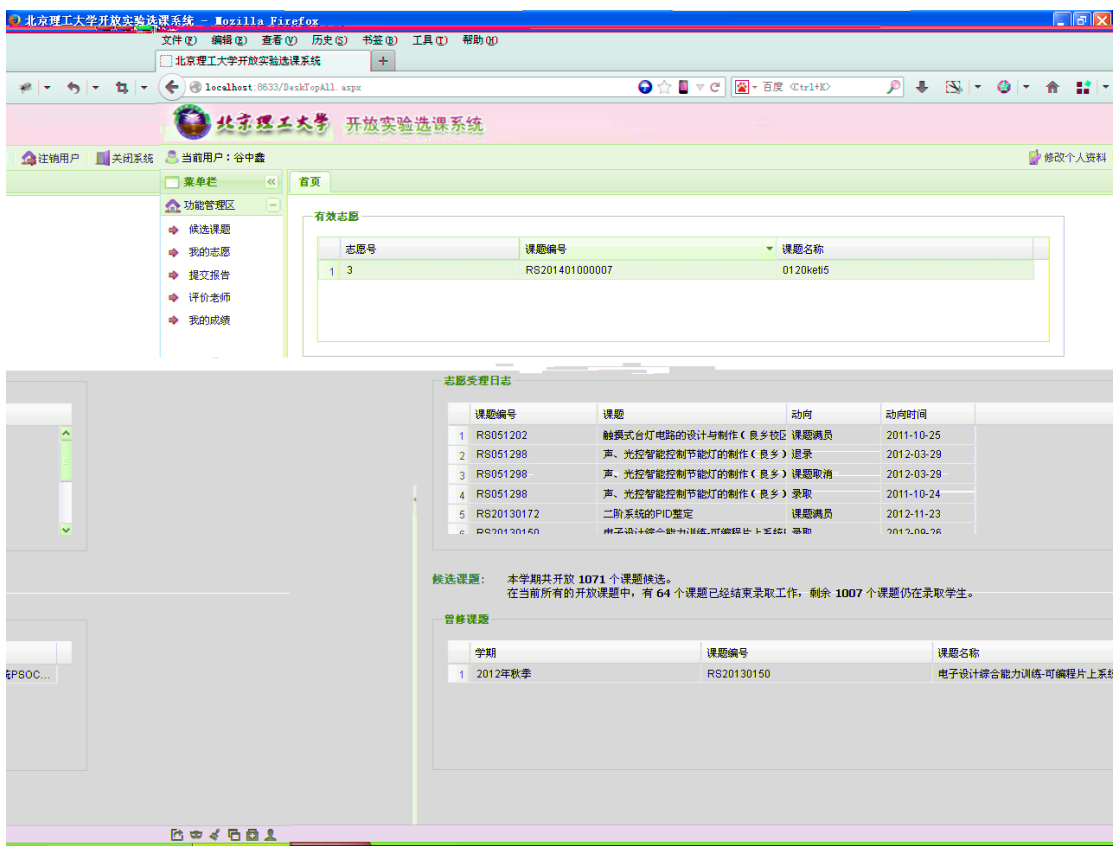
北京理工大学开放实验选课系统 - Mozilla Firefox
文件(F) 编辑(E) 查看(V) 历史(S) 书签(B) 工具(T) 帮助(H)
北京理工大学开放实验选课系统 +
localhost:8633/DeskTopAll.aspx
百度 <Ctrl+K>

北京理工大学 开放实验选课系统

注销用户 关闭系统 当前用户：谷中鑫 修改个人资料

菜单栏 首页
功能管理区
候选课题
我的志愿
提交报告
评价老师
我的成绩

有效志愿

| | 志愿号 | 课题编号 | 课题名称 |
|---|---|---|---|
| 1 | 3 | RS201401000007 | 0120keti5 |

志愿受理日志

| | 课题编号 | 课题 | 动向 | 动向时间 |
|---|---|---|---|---|
| 1 | RS051202 | 触摸式台灯电路的设计与制作（良乡校区 | 课题满员 | 2011-10-25 |
| 2 | RS051298 | 声、光控智能控制节能灯的制作（良乡） | 退录 | 2012-03-29 |
| 3 | RS051298 | 声、光控智能控制节能灯的制作（良乡） | 课题取消 | 2012-03-29 |
| 4 | RS051298 | 声、光控智能控制节能灯的制作（良乡） | 录取 | 2011-10-24 |
| 5 | RS20130172 | 二阶系统的PID整定 | 课题满员 | 2012-11-23 |
| 6 | RS20130150 | 电子设计综合能力训练-可编程片上系统 | 录取 | 2012-09-26 |

候选课题： 本学期共开放 1071 个课题候选。
在当前所有的开放课题中，有 64 个课题已经结束录取工作，剩余 1007 个课题仍在录取学生。

曾修课题

| | 学期 | 课题编号 | 课题名称 |
|---|---|---|---|
| 1 | 2012年秋季 | RS20130150 | 电子设计综合能力训练-可编程片上系统 |

PSOC...